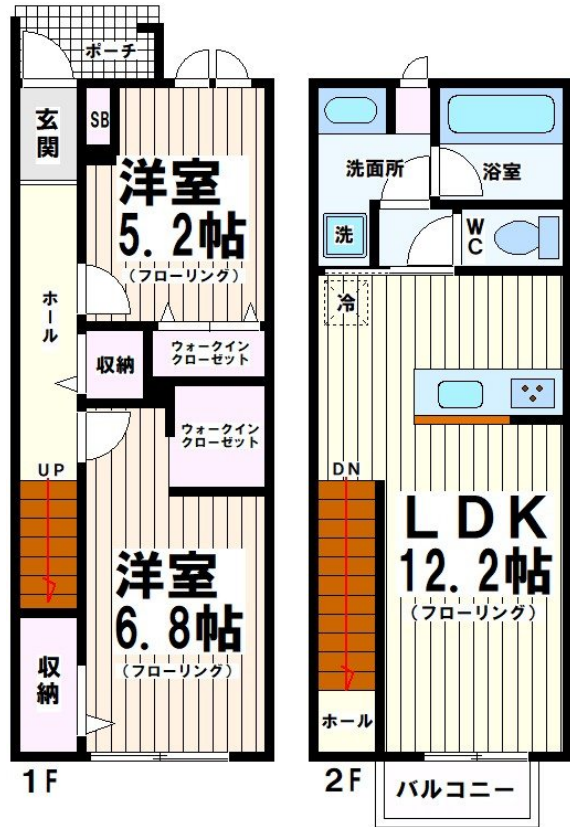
ポーチ
玄関
SB
洋室
5.2帖
(フローリング)
ホール
収納
ウォークインクローゼット
ウォークインクローゼット
UP
洋室
6.8帖
(フローリング)
収納
1F

洗面所
浴室
洗
WC
冷
DN
LDK
12.2帖
(フローリング)
ホール
2F
バルコニー